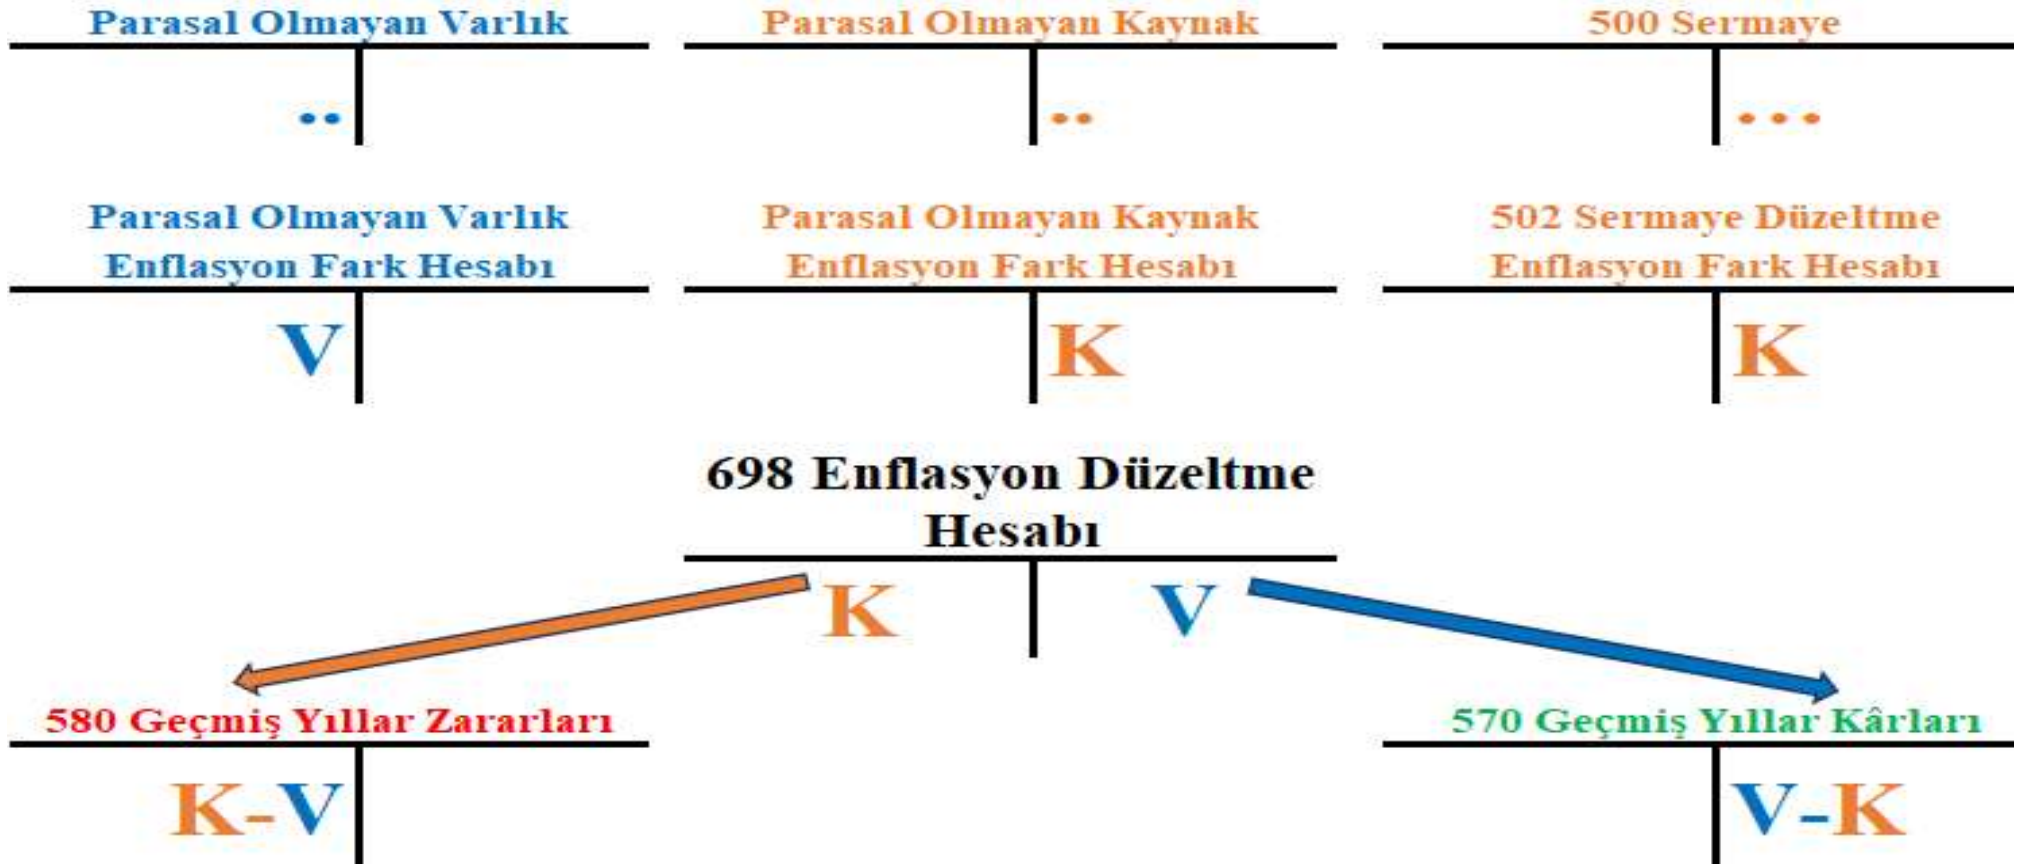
Parasal Olmayan Varlık

..

Parasal Olmayan Kaynak

..

500 Sermaye

...

Parasal Olmayan Varlık Enflasyon Fark Hesabı

V

Parasal Olmayan Kaynak Enflasyon Fark Hesabı

K

502 Sermaye Düzeltme Enflasyon Fark Hesabı

K

698 Enflasyon Düzeltme Hesabı

K

V

580 Geçmiş Yıllar Zararları

K-V

570 Geçmiş Yıllar Kârları

V-K